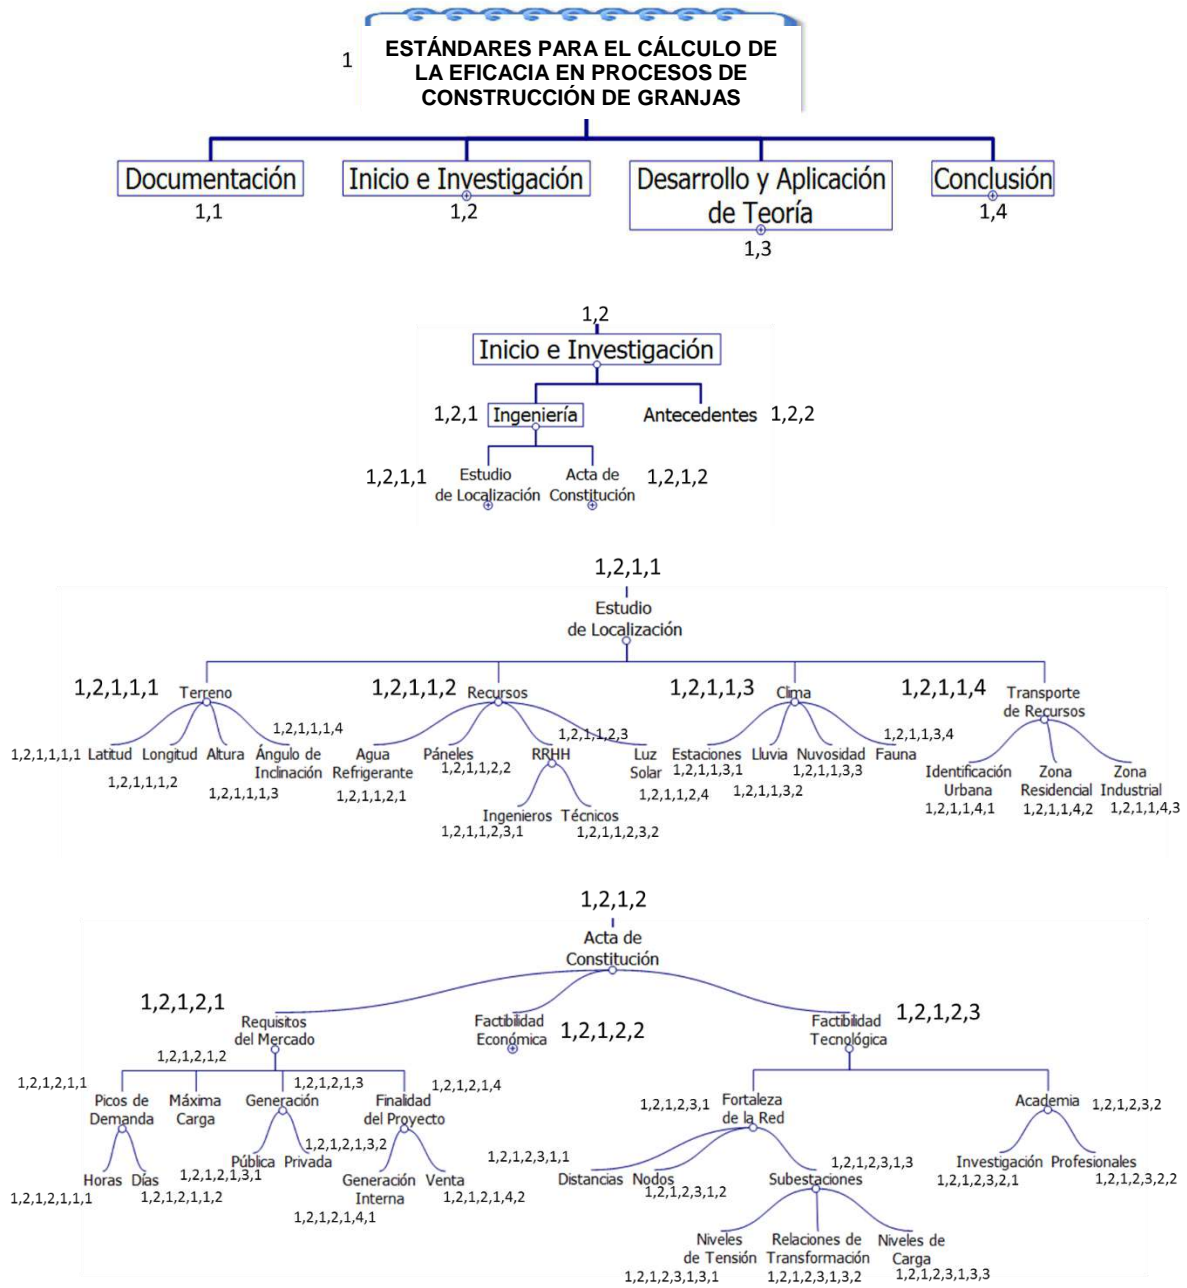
1
ESTÁNDARES PARA EL CÁLCULO DE LA EFICACIA EN PROCESOS DE CONSTRUCCIÓN DE GRANJAS

Documentación
1,1
Inicio e Investigación
1,2
Desarrollo y Aplicación de Teoría
1,3
Conclusión
1,4

1,2
Inicio e Investigación
1,2,1 Ingeniería
Antecedentes 1,2,2
1,2,1,1 Estudio de Localización
Acta de Constitución 1,2,1,2

1,2,1,1
Estudio de Localización
1,2,1,1,1 Terreno
1,2,1,1,1,1 Latitud
Longitud 1,2,1,1,1,2
Altura 1,2,1,1,1,3
Ángulo de Inclinación 1,2,1,1,1,4
1,2,1,1,2 Recursos
Agua Refrigerante 1,2,1,1,2,1
Páneles 1,2,1,1,2,2
RRHH 1,2,1,1,2,3
Ingenieros 1,2,1,1,2,3,1
Técnicos 1,2,1,1,2,3,2
Luz Solar 1,2,1,1,2,4
1,2,1,1,3 Clima
Estaciones 1,2,1,1,3,1
Lluvia 1,2,1,1,3,2
Nuvosidad 1,2,1,1,3,3
Fauna 1,2,1,1,3,4
1,2,1,1,4 Transporte de Recursos
Identificación Urbana 1,2,1,1,4,1
Zona Residencial 1,2,1,1,4,2
Zona Industrial 1,2,1,1,4,3

1,2,1,2
Acta de Constitución
1,2,1,2,1 Requisitos del Mercado
1,2,1,2,1,1 Picos de Demanda
Horas 1,2,1,2,1,1,1
Días 1,2,1,2,1,1,2
Máxima Carga 1,2,1,2,1,2
Generación 1,2,1,2,1,3
Pública 1,2,1,2,1,3,1
Privada 1,2,1,2,1,3,2
Finalidad del Proyecto 1,2,1,2,1,4
Generación Interna 1,2,1,2,1,4,1
Venta 1,2,1,2,1,4,2
Factibilidad Económica 1,2,1,2,2
Factibilidad Tecnológica 1,2,1,2,3
1,2,1,2,3,1 Fortaleza de la Red
Distancias 1,2,1,2,3,1,1
Nodos 1,2,1,2,3,1,2
Subestaciones 1,2,1,2,3,1,3
Niveles de Tensión 1,2,1,2,3,1,3,1
Relaciones de Transformación 1,2,1,2,3,1,3,2
Niveles de Carga 1,2,1,2,3,1,3,3
Academia 1,2,1,2,3,2
Investigación 1,2,1,2,3,2,1
Profesionales 1,2,1,2,3,2,2